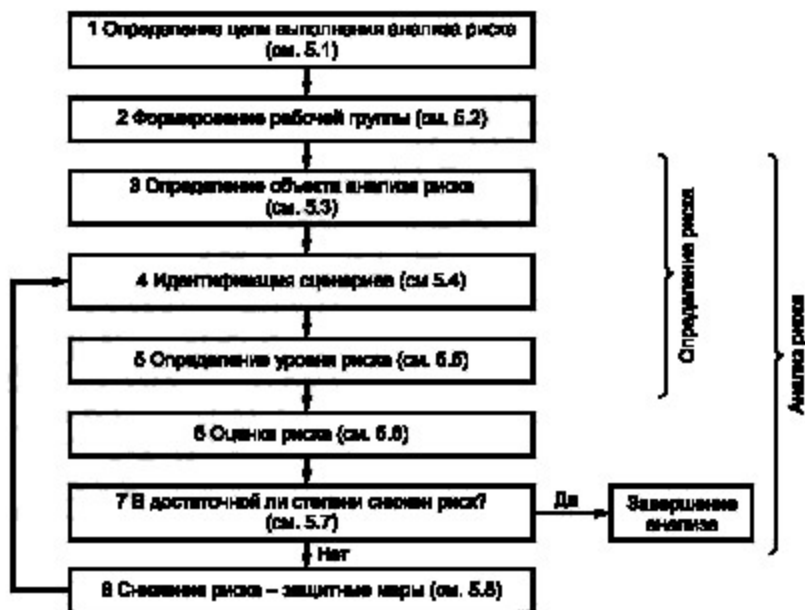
1 Определение цели выполнения анализа риска (см. 5.1)

2 Формирование рабочей группы (см. 5.2)

3 Определение объекта анализа риска (см. 5.3)

4 Идентификация сценариев (см 5.4)

5 Определение уровня риска (см. 5.5)

6 Оценка риска (см. 5.6)

7 В достаточной ли степени снижен риск? (см. 5.7)

Да

Завершение анализа

Нет

8 Снижение риска – защитные меры (см. 5.8)

Определение риска

Анализ риска